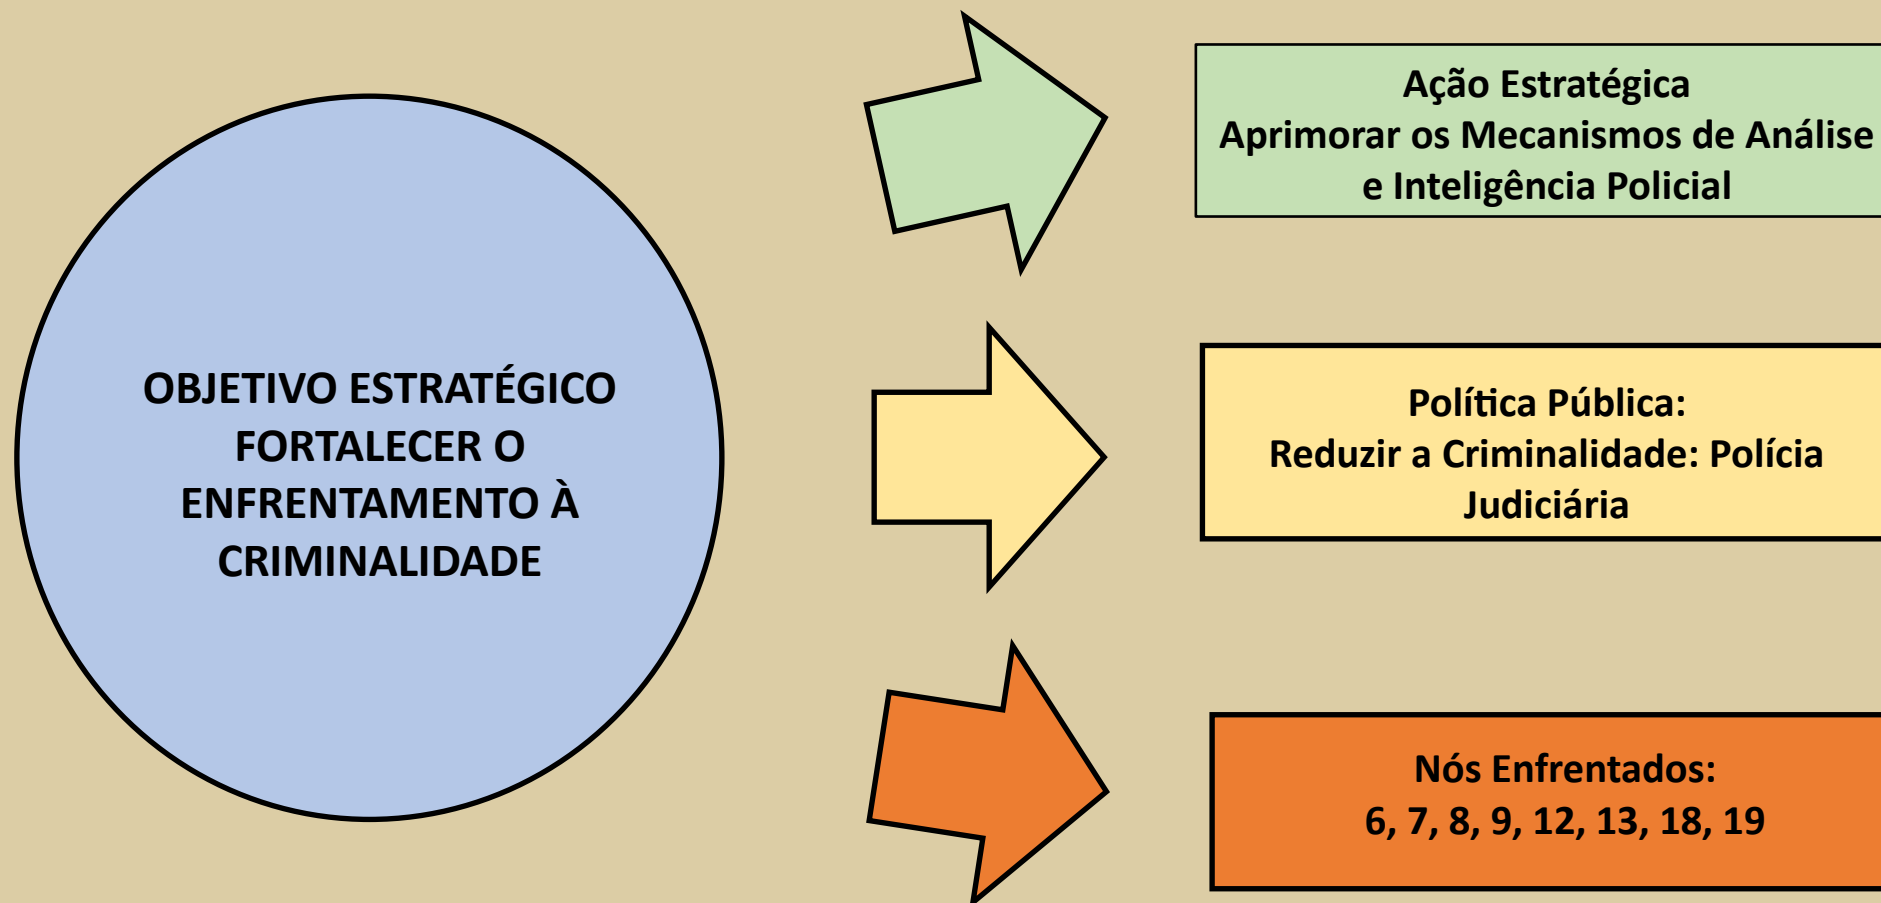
OBJETIVO ESTRATÉGICO
FORTALECER O ENFRENTAMENTO À CRIMINALIDADE

Ação Estratégica
Aprimorar os Mecanismos de Análise e Inteligência Policial

Política Pública:
Reduzir a Criminalidade: Polícia Judiciária

Nós Enfrentados:
6, 7, 8, 9, 12, 13, 18, 19